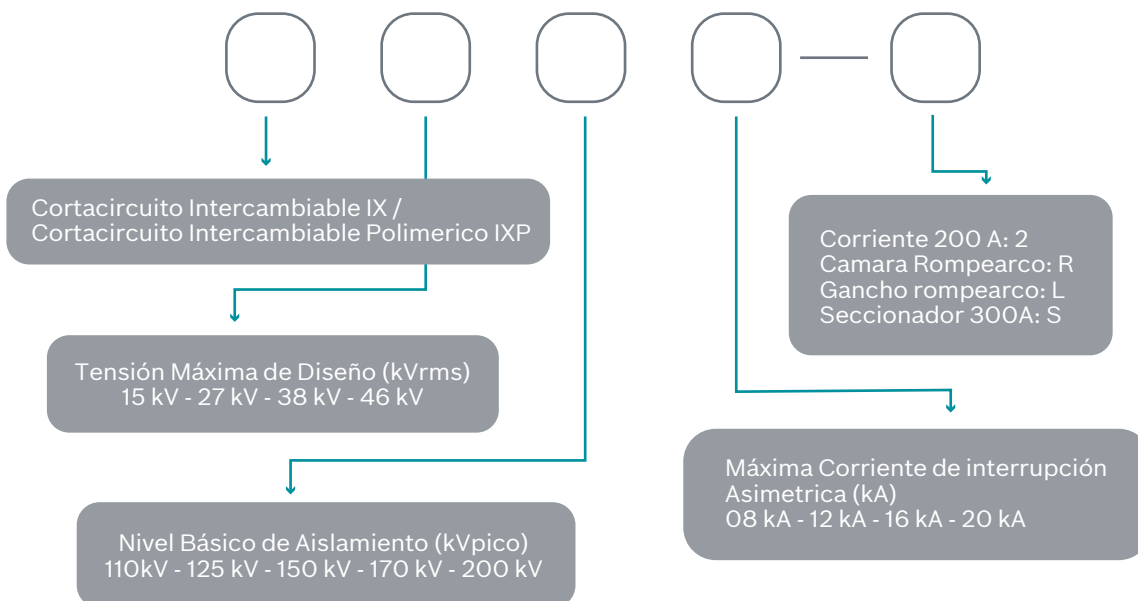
Cortacircuito Intercambiable IX /
Cortacircuito Intercambiable Polimerico IXP

Tensión Máxima de Diseño (kVrms)
15 kV - 27 kV - 38 kV - 46 kV

Nivel Básico de Aislamiento (kVpico)
110kV - 125 kV - 150 kV - 170 kV - 200 kV

Corriente 200 A: 2
Camara Rompearco: R
Gancho rompearco: L
Seccionador 300A: S

Máxima Corriente de interrupción Asimetrica (kA)
08 kA - 12 kA - 16 kA - 20 kA